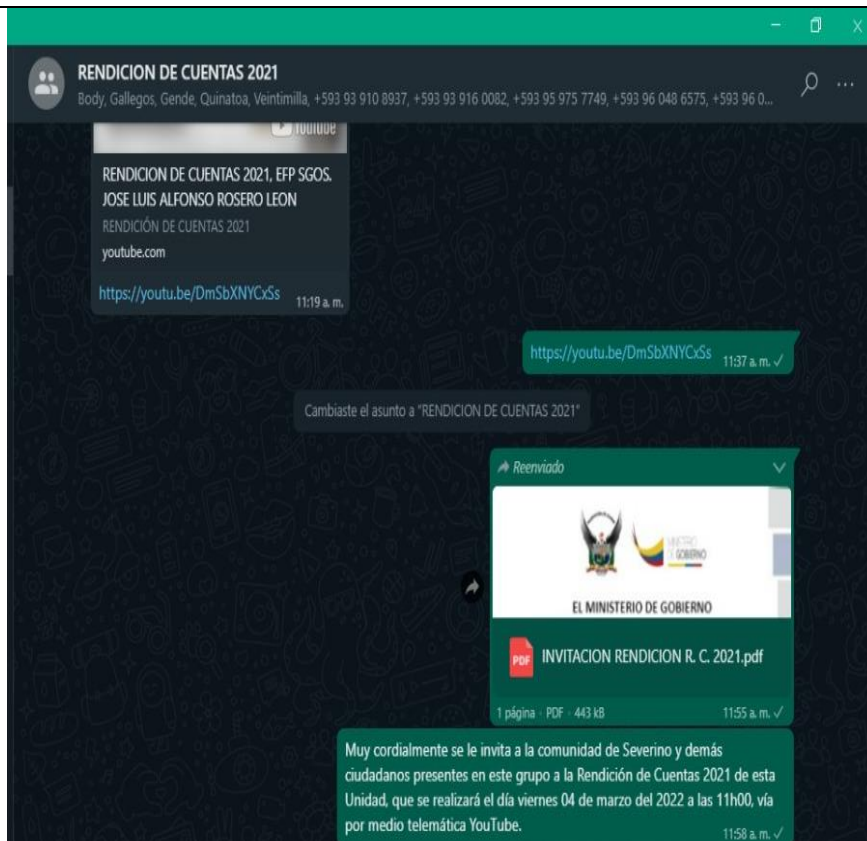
RENDICION DE CUENTAS 2021
Body, Gallegos, Gende, Quinatoa, Veintimilla, +593 93 910 8937, +593 93 916 0082, +593 95 975 7749, +593 96 048 6575, +593 96 0...

YouTube

RENDICION DE CUENTAS 2021, EFP SGOS. JOSE LUIS ALFONSO ROSERO LEON
RENDICIÓN DE CUENTAS 2021
youtube.com

https://youtu.be/DmSbXNYCxSs 11:19 a. m.

https://youtu.be/DmSbXNYCxSs 11:37 a. m.

Cambiaste el asunto a "RENDICION DE CUENTAS 2021"

Reenviado

MINISTERIO DE GOBIERNO

EL MINISTERIO DE GOBIERNO

PDF INVITACION RENDICION R. C. 2021.pdf

1 página · PDF · 443 kB 11:55 a. m.

Muy cordialmente se le invita a la comunidad de Severino y demás ciudadanos presentes en este grupo a la Rendición de Cuentas 2021 de esta Unidad, que se realizará el día viernes 04 de marzo del 2022 a las 11h00, vía por medio telemática YouTube. 11:58 a. m.